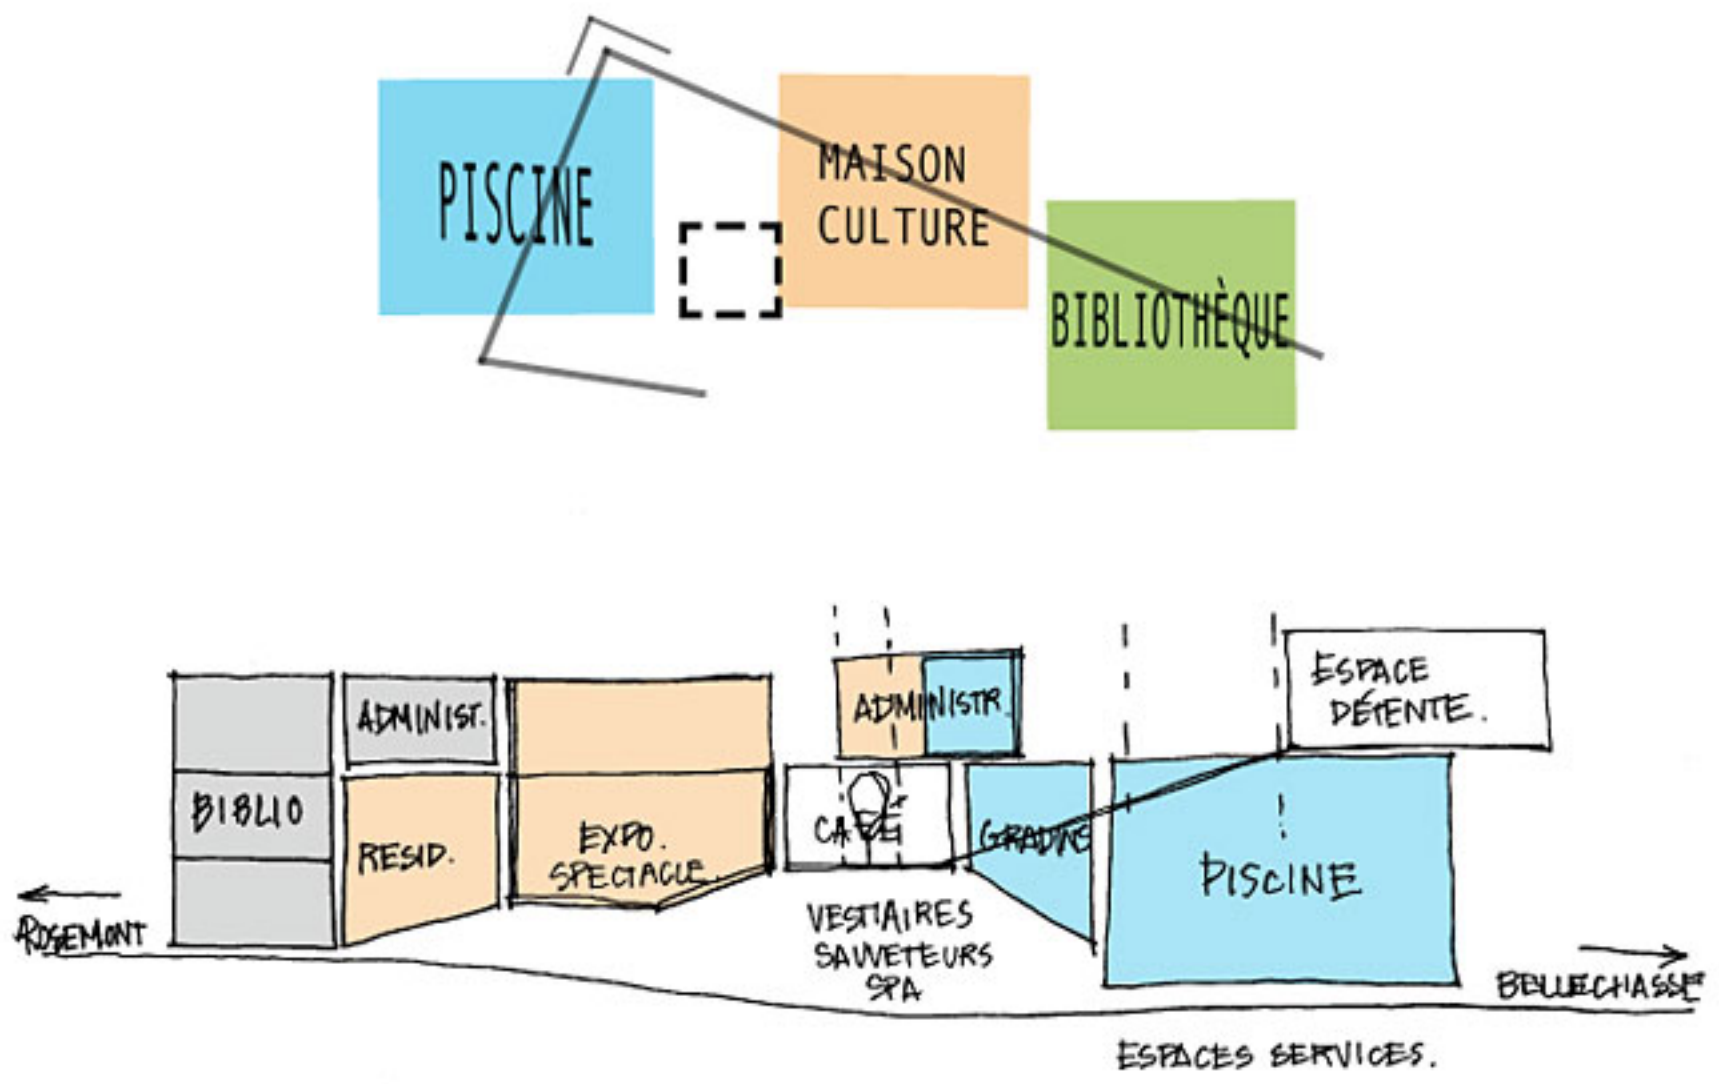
PISCINE

MAISON CULTURE

BIBLIOTHÈQUE

ROSEMONT

BIBLIO

ADMINIST.

RESID.

EXPO. SPECTACLE

ADMINISTR.

CAFÉ

GRADINS

ESPACE DÉTENTE.

PISCINE

VESTIAIRES SAUVETEURS SPA

BELLECHASSE

ESPACES SERVICES.